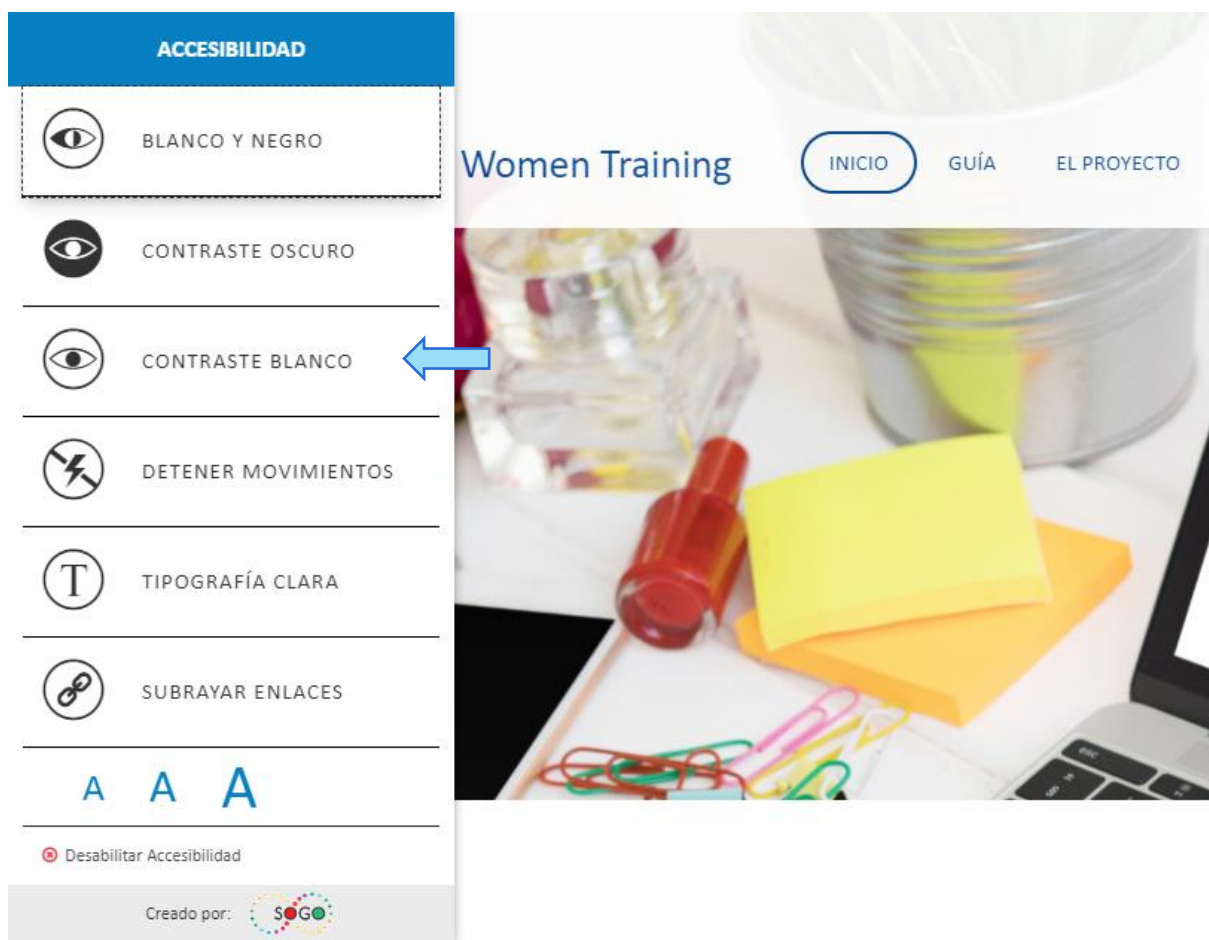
ACCESIBILIDAD

BLANCO Y NEGRO

CONTRASTE OSCURO

CONTRASTE BLANCO

DETENER MOVIMIENTOS

TIPOGRAFÍA CLARA

SUBRAYAR ENLACES

A A A

Desabilitar Accesibilidad

Creado por: SOGO

Women Training

INICIO GUÍA EL PROYECTO